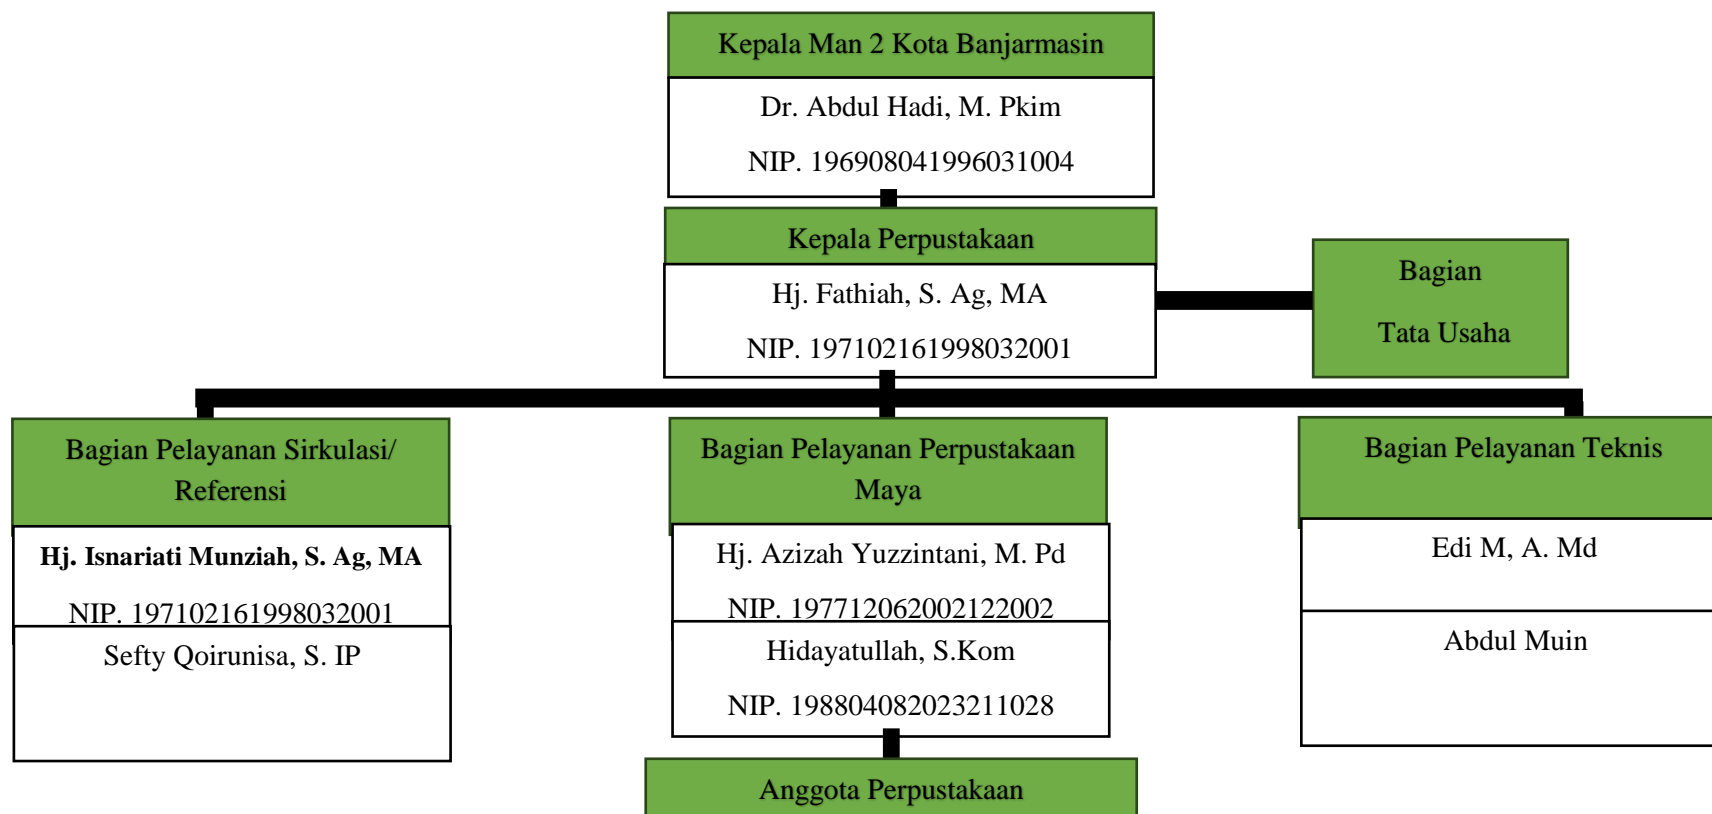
Kepala Man 2 Kota Banjarmasin

Dr. Abdul Hadi, M. Pkim

NIP. 196908041996031004

Kepala Perpustakaan

Hj. Fathiah, S. Ag, MA

NIP. 197102161998032001

Bagian

Tata Usaha

Bagian Pelayanan Sirkulasi/ Referensi

**Hj. Isnariati Munziah, S. Ag, MA**

NIP. 197102161998032001

Sefty Qoirunisa, S. IP

Bagian Pelayanan Perpustakaan Maya

Hj. Azizah Yuzzintani, M. Pd

NIP. 197712062002122002

Hidayatullah, S.Kom

NIP. 198804082023211028

Bagian Pelayanan Teknis

Edi M, A. Md

Abdul Muin

Anggota Perpustakaan